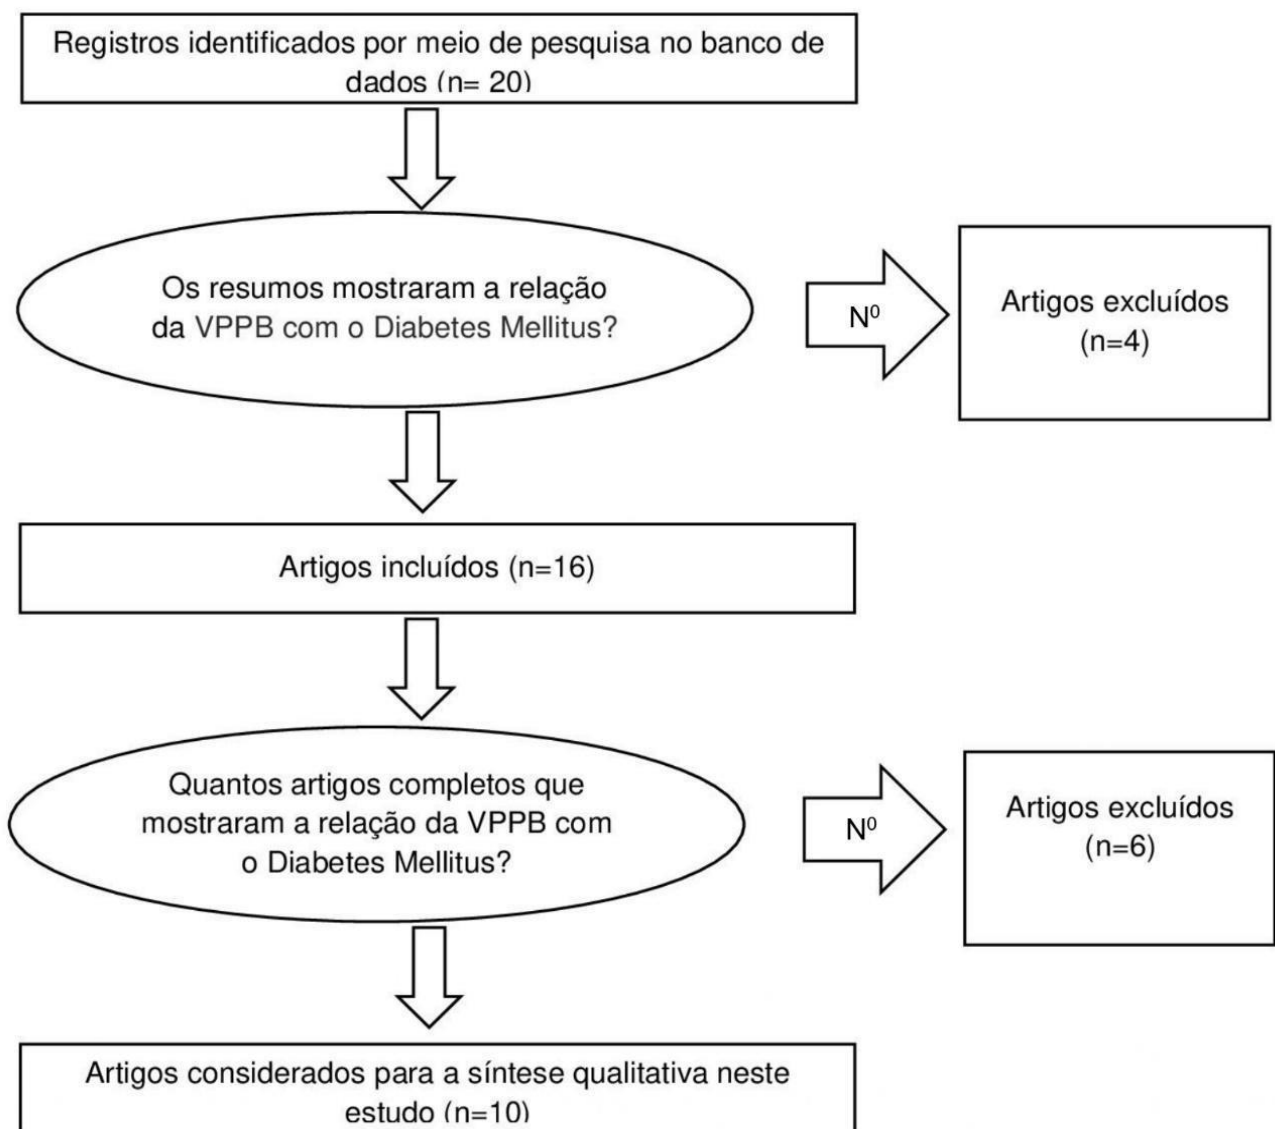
Registros identificados por meio de pesquisa no banco de dados (n= 20)

Os resumos mostraram a relação da VPPB com o Diabetes Mellitus?

N$^0$

Artigos excluídos (n=4)

Artigos incluídos (n=16)

Quantos artigos completos que mostraram a relação da VPPB com o Diabetes Mellitus?

N$^0$

Artigos excluídos (n=6)

Artigos considerados para a síntese qualitativa neste estudo (n=10)